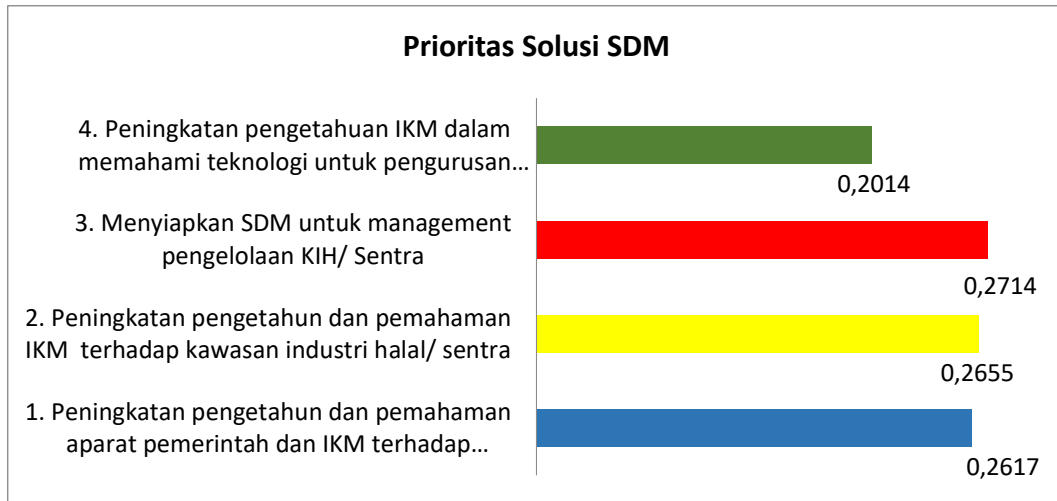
Prioritas Solusi SDM

4. Peningkatan pengetahuan IKM dalam memahami teknologi untuk pengurusan…

0,2014

3. Menyiapkan SDM untuk management pengelolaan KIH/ Sentra

0,2714

2. Peningkatan pengetahun dan pemahaman IKM terhadap kawasan industri halal/ sentra

0,2655

1. Peningkatan pengetahun dan pemahaman aparat pemerintah dan IKM terhadap…

0,2617